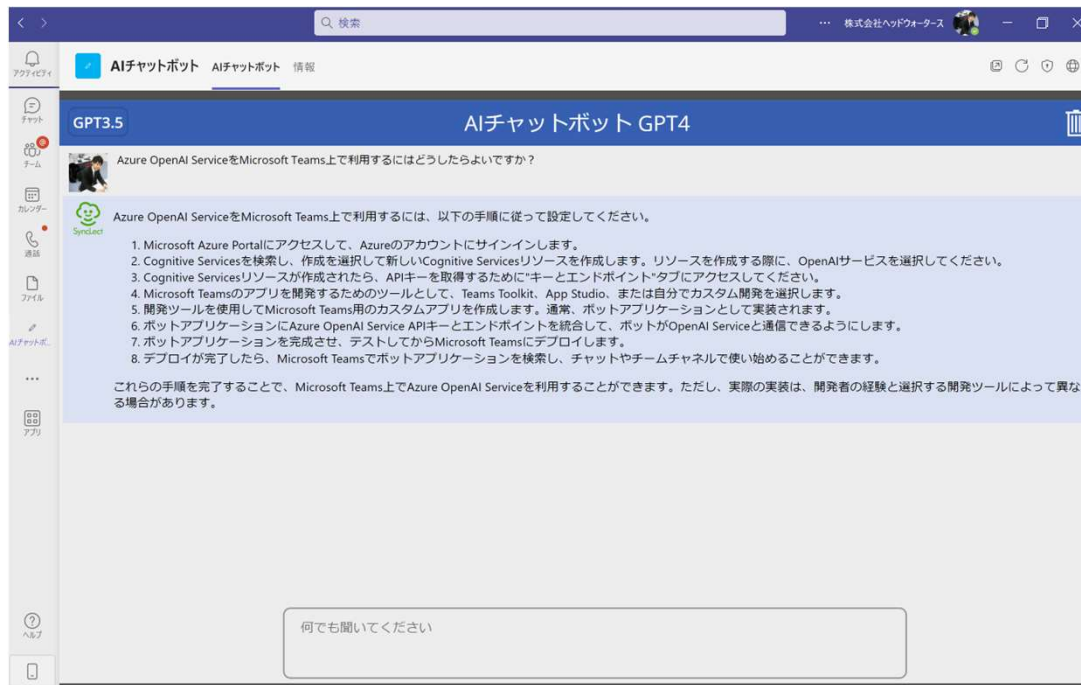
Q 検索

··· 株式会社ヘッドウォータース

アクティビティ

チャット

チーム

カレンダー

通話

ファイル

AIチャットボ...

···

アプリ

ヘルプ

AIチャットボット AIチャットボット 情報

GPT3.5

AIチャットボット GPT4

Azure OpenAI ServiceをMicrosoft Teams上で利用するにはどうしたらよいですか？

SyncLect

Azure OpenAI ServiceをMicrosoft Teams上で利用するには、以下の手順に従って設定してください。

1. Microsoft Azure Portalにアクセスして、Azureのアカウントにサインインします。
2. Cognitive Servicesを検索し、作成を選択して新しいCognitive Servicesリソースを作成します。リソースを作成する際に、OpenAIサービスを選択してください。
3. Cognitive Servicesリソースが作成されたら、APIキーを取得するために"キーとエンドポイント"タブにアクセスしてください。
4. Microsoft Teamsのアプリを開発するためのツールとして、Teams Toolkit、App Studio、または自分でカスタム開発を選択します。
5. 開発ツールを使用してMicrosoft Teams用のカスタムアプリを作成します。通常、ボットアプリケーションとして実装されます。
6. ボットアプリケーションにAzure OpenAI Service APIキーとエンドポイントを統合して、ボットがOpenAI Serviceと通信できるようにします。
7. ボットアプリケーションを完成させ、テストしてからMicrosoft Teamsにデプロイします。
8. デプロイが完了したら、Microsoft Teamsでボットアプリケーションを検索し、チャットやチームチャネルで使い始めることができます。

これらの手順を完了することで、Microsoft Teams上でAzure OpenAI Serviceを利用することができます。ただし、実際の実装は、開発者の経験と選択する開発ツールによって異なる場合があります。

何でも聞いてください